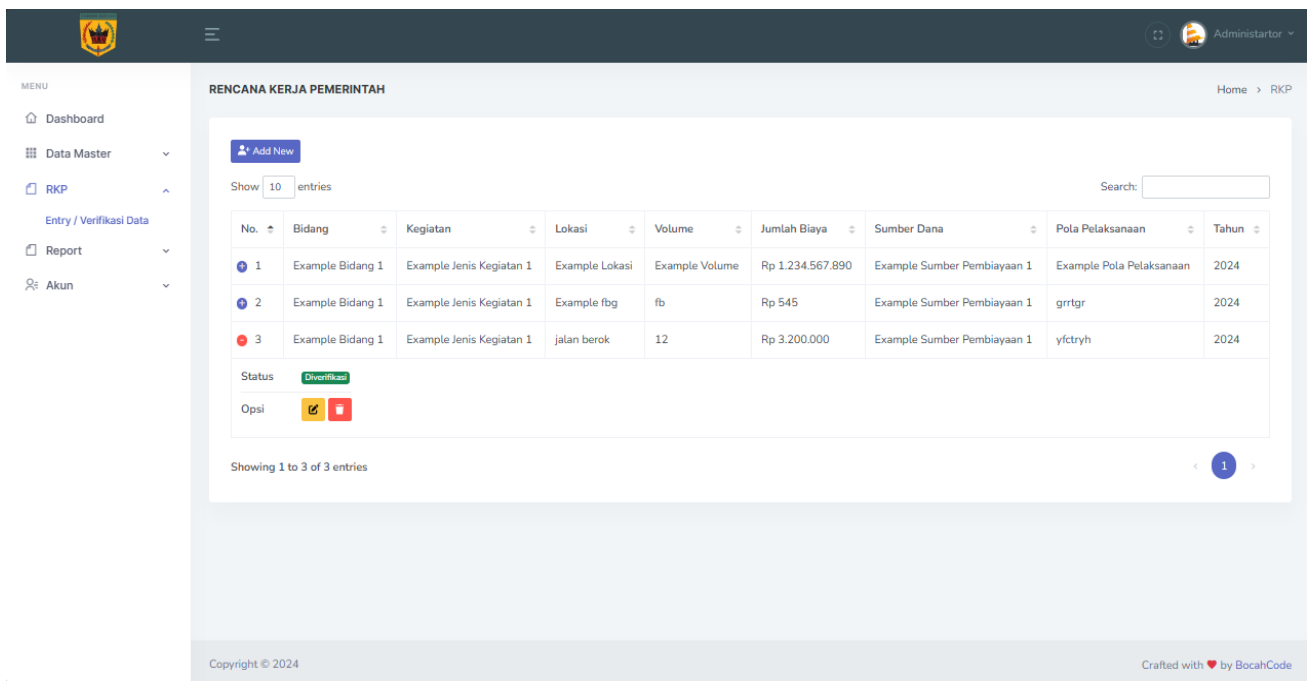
Administartor

MENU

Dashboard

Data Master

RKP

Entry / Verifikasi Data

Report

Akun

RENCANA KERJA PEMERINTAH

Home > RKP

Add New

Show 10 entries

Search:

| No. | Bidang | Kegiatan | Lokasi | Volume | Jumlah Biaya | Sumber Dana | Pola Pelaksanaan | Tahun |
|---|---|---|---|---|---|---|---|---|
| 1 | Example Bidang 1 | Example Jenis Kegiatan 1 | Example Lokasi | Example Volume | Rp 1.234.567.890 | Example Sumber Pembiayaan 1 | Example Pola Pelaksanaan | 2024 |
| 2 | Example Bidang 1 | Example Jenis Kegiatan 1 | Example fbg | fb | Rp 545 | Example Sumber Pembiayaan 1 | grrtgr | 2024 |
| 3 | Example Bidang 1 | Example Jenis Kegiatan 1 | jalan berok | 12 | Rp 3.200.000 | Example Sumber Pembiayaan 1 | yfctryh | 2024 |

Status Diverifikasi

Opsi

Showing 1 to 3 of 3 entries

1

Copyright © 2024

Crafted with ♥ by BocahCode